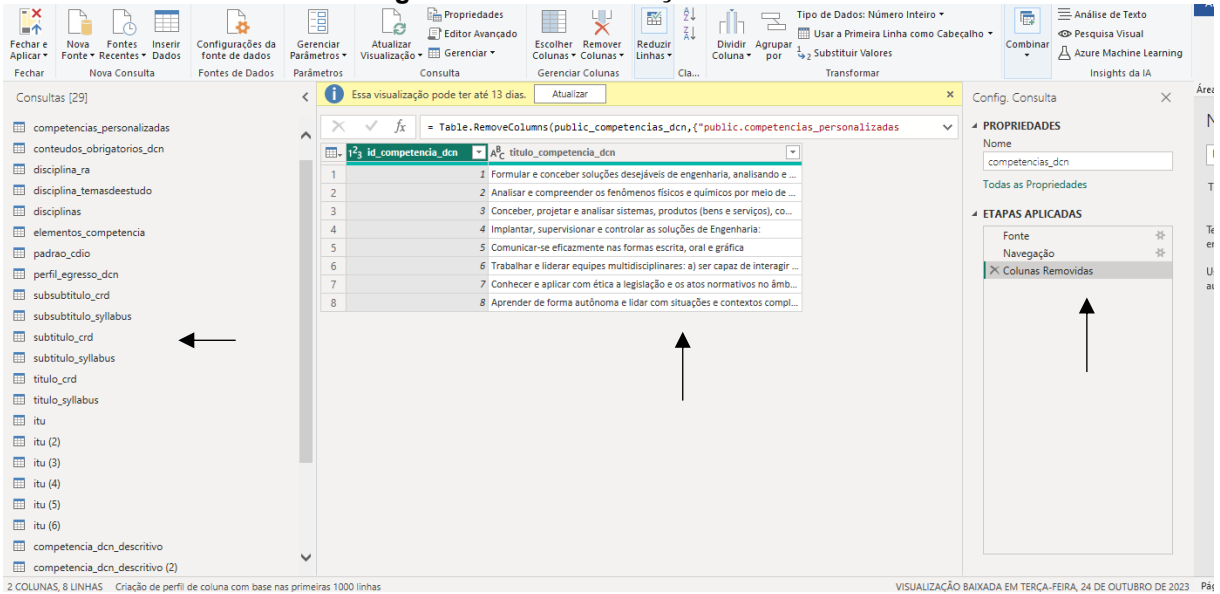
Fechar e Aplicar ▾ | Nova Fonte ▾ | Fontes Recentes ▾ | Inserir Dados | Configurações da fonte de dados | Gerenciar Parâmetros ▾ | Atualizar Visualização ▾ | Propriedades | Editor Avançado | Gerenciar ▾ | Escolher Colunas ▾ | Remover Colunas ▾ | Reduzir Linhas ▾ | Dividir Coluna ▾ | Agrupar por | Tipo de Dados: Número Inteiro ▾ | Usar a Primeira Linha como Cabeçalho ▾ | Substituir Valores | Combinar ▾ | Análise de Texto | Pesquisa Visual | Azure Machine Learning

Fechar | Nova Consulta | Fontes de Dados | Parâmetros | Consulta | Gerenciar Colunas | Cla... | Transformar | Insights da IA

Consultas [29]

competencias_personalizadas
conteudos_obrigatorios_dcn
disciplina_ra
disciplina_temasdeestudo
disciplinas
elementos_competencia
padrao_cdio
perfil_egresso_dcn
subsubtitulo_crd
subsubtitulo_syllabus
subtitulo_crd
subtitulo_syllabus
titulo_crd
titulo_syllabus
itu
itu (2)
itu (3)
itu (4)
itu (5)
itu (6)
competencia_dcn_descritivo
competencia_dcn_descritivo (2)

Essa visualização pode ter até 13 dias. Atualizar

$f_x$ = Table.RemoveColumns(public_competencias_dcn,{"public.competencias_personalizadas

| | id_competencia_dcn | titulo_competencia_dcn |
|---|---|---|
| 1 | 1 | Formular e conceber soluções desejáveis de engenharia, analisando e ... |
| 2 | 2 | Analisar e compreender os fenômenos físicos e químicos por meio de ... |
| 3 | 3 | Conceber, projetar e analisar sistemas, produtos (bens e serviços), co... |
| 4 | 4 | Implantar, supervisionar e controlar as soluções de Engenharia: |
| 5 | 5 | Comunicar-se eficazmente nas formas escrita, oral e gráfica |
| 6 | 6 | Trabalhar e liderar equipes multidisciplinares: a) ser capaz de interagir ... |
| 7 | 7 | Conhecer e aplicar com ética a legislação e os atos normativos no âmb... |
| 8 | 8 | Aprender de forma autônoma e lidar com situações e contextos compl... |

Config. Consulta
PROPRIEDADES
Nome
competencias_dcn
Todas as Propriedades
ETAPAS APLICADAS
Fonte
Navegação
Colunas Removidas

2 COLUNAS, 8 LINHAS   Criação de perfil de coluna com base nas primeiras 1000 linhas
VISUALIZAÇÃO BAIXADA EM TERÇA-FEIRA, 24 DE OUTUBRO DE 2023